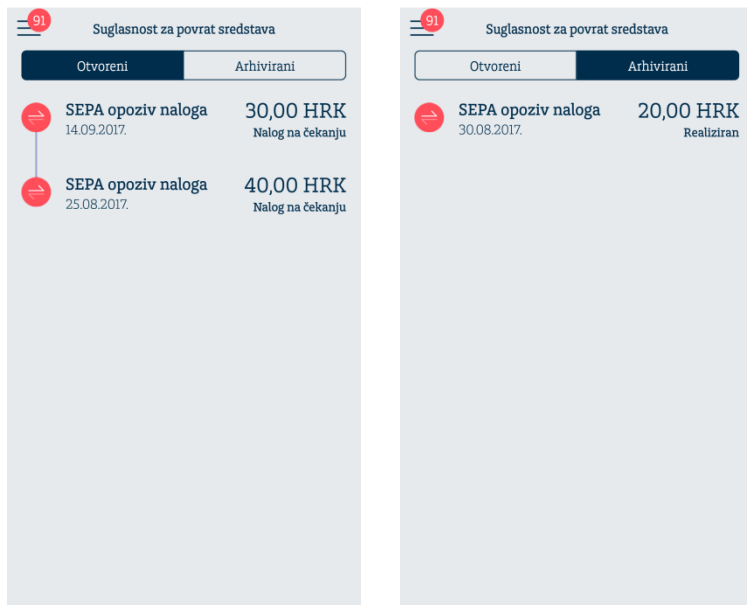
91

Suglasnost za povrat sredstava

Otvoreni | Arhivirani

SEPA opoziv naloga
14.09.2017.
30,00 HRK
Nalog na čekanju

SEPA opoziv naloga
25.08.2017.
40,00 HRK
Nalog na čekanju

91

Suglasnost za povrat sredstava

Otvoreni | Arhivirani

SEPA opoziv naloga
30.08.2017.
20,00 HRK
Realiziran